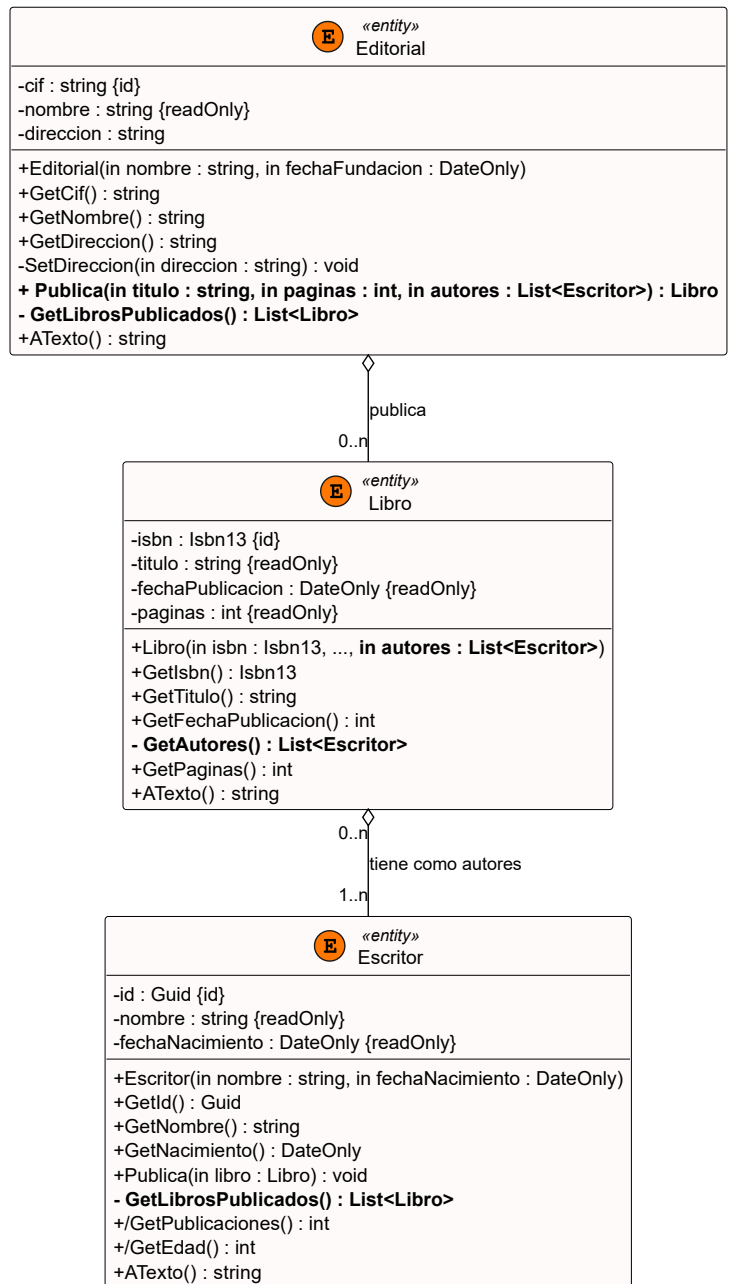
E «entity»
Editorial

-cif : string {id}
-nombre : string {readOnly}
-direccion : string

+Editorial(in nombre : string, in fechaFundacion : DateOnly)
+GetCif() : string
+GetNombre() : string
+GetDireccion() : string
-SetDireccion(in direccion : string) : void
**+ Publica(in titulo : string, in paginas : int, in autores : List<Escritor>) : Libro**
**- GetLibrosPublicados() : List<Libro>**
+ATexto() : string

publica
0..n

E «entity»
Libro

-isbn : Isbn13 {id}
-titulo : string {readOnly}
-fechaPublicacion : DateOnly {readOnly}
-paginas : int {readOnly}

+Libro(in isbn : Isbn13, ..., **in autores : List<Escritor>**)
+GetIsbn() : Isbn13
+GetTitulo() : string
+GetFechaPublicacion() : int
**- GetAutores() : List<Escritor>**
+GetPaginas() : int
+ATexto() : string

0..n
tiene como autores
1..n

E «entity»
Escritor

-id : Guid {id}
-nombre : string {readOnly}
-fechaNacimiento : DateOnly {readOnly}

+Escritor(in nombre : string, in fechaNacimiento : DateOnly)
+GetId() : Guid
+GetNombre() : string
+GetNacimiento() : DateOnly
+Publica(in libro : Libro) : void
**- GetLibrosPublicados() : List<Libro>**
+/GetPublicaciones() : int
+/GetEdad() : int
+ATexto() : string